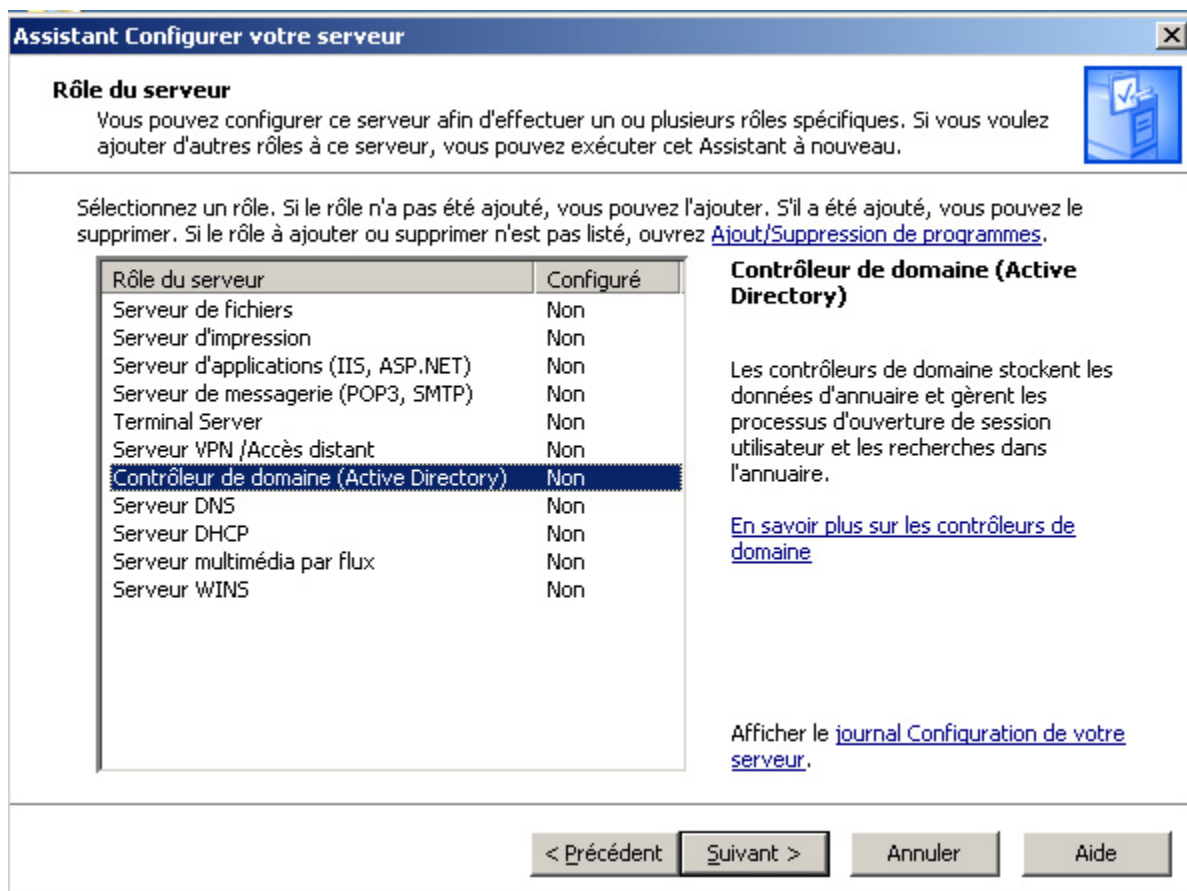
Assistant Configurer votre serveur

Rôle du serveur
Vous pouvez configurer ce serveur afin d'effectuer un ou plusieurs rôles spécifiques. Si vous voulez ajouter d'autres rôles à ce serveur, vous pouvez exécuter cet Assistant à nouveau.

Sélectionnez un rôle. Si le rôle n'a pas été ajouté, vous pouvez l'ajouter. S'il a été ajouté, vous pouvez le supprimer. Si le rôle à ajouter ou supprimer n'est pas listé, ouvrez Ajout/Suppression de programmes.

| Rôle du serveur | Configuré |
|---|---|
| Serveur de fichiers | Non |
| Serveur d'impression | Non |
| Serveur d'applications (IIS, ASP.NET) | Non |
| Serveur de messagerie (POP3, SMTP) | Non |
| Terminal Server | Non |
| Serveur VPN /Accès distant | Non |
| Contrôleur de domaine (Active Directory) | Non |
| Serveur DNS | Non |
| Serveur DHCP | Non |
| Serveur multimédia par flux | Non |
| Serveur WINS | Non |

Contrôleur de domaine (Active Directory)

Les contrôleurs de domaine stockent les données d'annuaire et gèrent les processus d'ouverture de session utilisateur et les recherches dans l'annuaire.

En savoir plus sur les contrôleurs de domaine

Afficher le journal Configuration de votre serveur.

< Précédent | Suivant > | Annuler | Aide